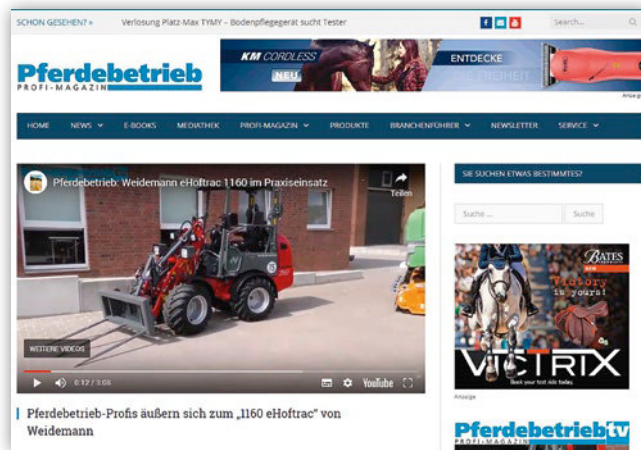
SCHON GESEHEN? »
Verlosung Platz-Max TYMY – Bodenpflegegerät sucht Tester
Search...

Pferdebetrieb
PROFI-MAGAZIN

KM CORDLESS
NEU
ENTDECKE
DIE FREIHEIT
Anzeige

HOME
NEWS
E-BOOKS
MEDIATHEK
PROFI-MAGAZIN
PRODUKTE
BRANCHENFÜHRER
NEWSLETTER
SERVICE

Pferdebetrieb: Weidemann eHoftrac 1160 im Praxiseinsatz
Teilen
WEITERE VIDEOS
0:12 / 3:08
YouTube

Pferdebetrieb-Profis äußern sich zum „1160 eHoftrac" von Weidemann

SIE SUCHEN ETWAS BESTIMMTES?
Suche ...
Suche

BATES
Victory is yours!
VICTRIX
Book your test ride today
Anzeige

Pferdebetrieb tv
PROFI-MAGAZIN